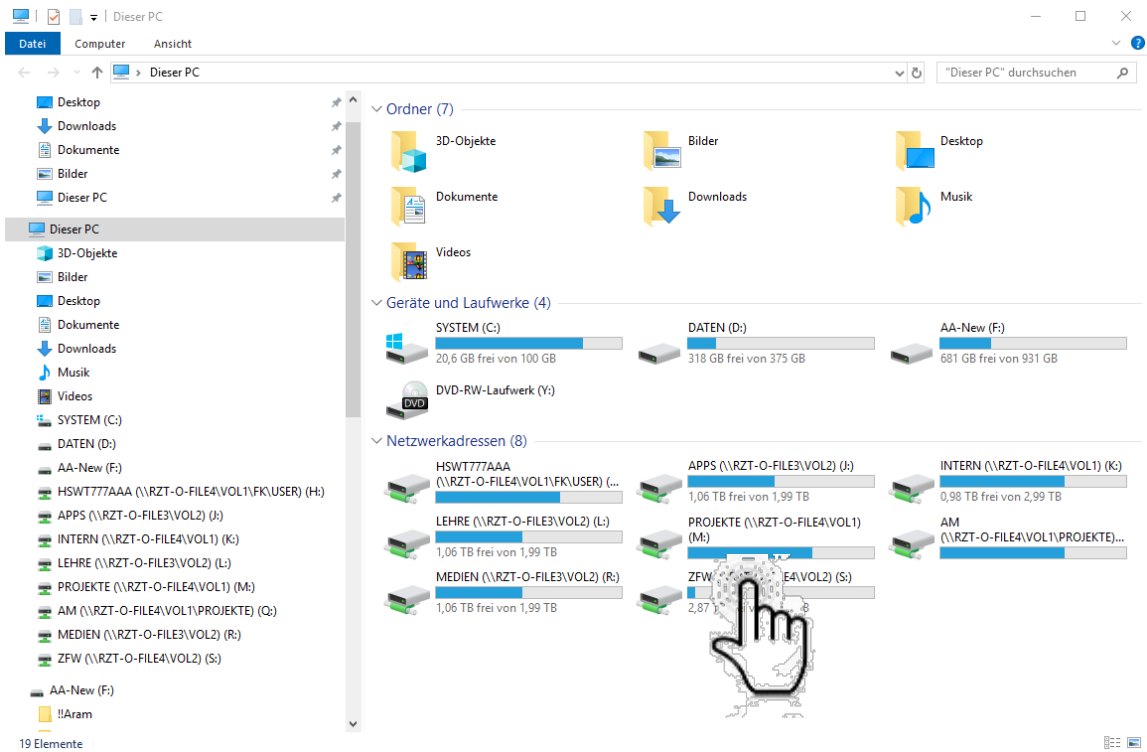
Dieser PC

Datei Computer Ansicht

Dieser PC

"Dieser PC" durchsuchen

Desktop
Downloads
Dokumente
Bilder
Dieser PC

Dieser PC
3D-Objekte
Bilder
Desktop
Dokumente
Downloads
Musik
Videos
SYSTEM (C:)
DATEN (D:)
AA-New (F:)
HSWT777AAA (\\RZT-O-FILE4\VOL1\FK\USER) (H:)
APPS (\\RZT-O-FILE3\VOL2) (J:)
INTERN (\\RZT-O-FILE4\VOL1) (K:)
LEHRE (\\RZT-O-FILE3\VOL2) (L:)
PROJEKTE (\\RZT-O-FILE4\VOL1) (M:)
AM (\\RZT-O-FILE4\VOL1\PROJEKTE) (Q:)
MEDIEN (\\RZT-O-FILE3\VOL2) (R:)
ZFW (\\RZT-O-FILE4\VOL2) (S:)

AA-New (F:)
!!Aram

Ordner (7)
3D-Objekte
Bilder
Desktop
Dokumente
Downloads
Musik
Videos

Geräte und Laufwerke (4)
SYSTEM (C:)
20,6 GB frei von 100 GB
DATEN (D:)
318 GB frei von 375 GB
AA-New (F:)
681 GB frei von 931 GB
DVD-RW-Laufwerk (Y:)
DVD

Netzwerkadressen (8)
HSWT777AAA (\\RZT-O-FILE4\VOL1\FK\USER) (...
APPS (\\RZT-O-FILE3\VOL2) (J:)
1,06 TB frei von 1,99 TB
INTERN (\\RZT-O-FILE4\VOL1) (K:)
0,98 TB frei von 2,99 TB
LEHRE (\\RZT-O-FILE3\VOL2) (L:)
1,06 TB frei von 1,99 TB
PROJEKTE (\\RZT-O-FILE4\VOL1) (M:)
AM (\\RZT-O-FILE4\VOL1\PROJEKTE)...
MEDIEN (\\RZT-O-FILE3\VOL2) (R:)
1,06 TB frei von 1,99 TB
ZFW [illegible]E4\VOL2) (S:)
2,87 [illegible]

19 Elemente